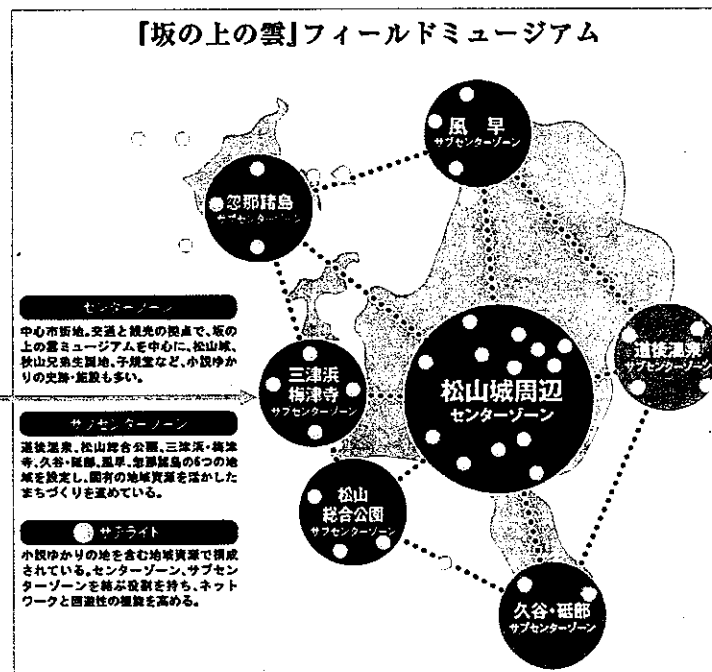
「坂の上の雲」フィールドミュージアム

風早
サブセンターゾーン

忽那諸島
サブセンターゾーン

センターゾーン

中心市街地。交通と観光の拠点で、坂の上の雲ミュージアムを中心に、松山城、秋山兄弟生誕地、子規堂など、小説ゆかりの史跡・施設も多い。

三津浜
梅津寺
サブセンターゾーン

松山城周辺
センターゾーン

道後温泉
サブセンターゾーン

サブセンターゾーン

道後温泉、松山総合公園、三津浜・梅津寺、久谷・砥部、風早、忽那諸島の6つの地域を設定し、固有の地域資源を活かしたまちづくりを進めている。

松山
総合公園
サブセンターゾーン

サテライト

小説ゆかりの地を含む地域資源で構成されている。センターゾーン、サブセンターゾーンを結ぶ役割を持ち、ネットワークと回遊性の機能を高める。

久谷・砥部
サブセンターゾーン